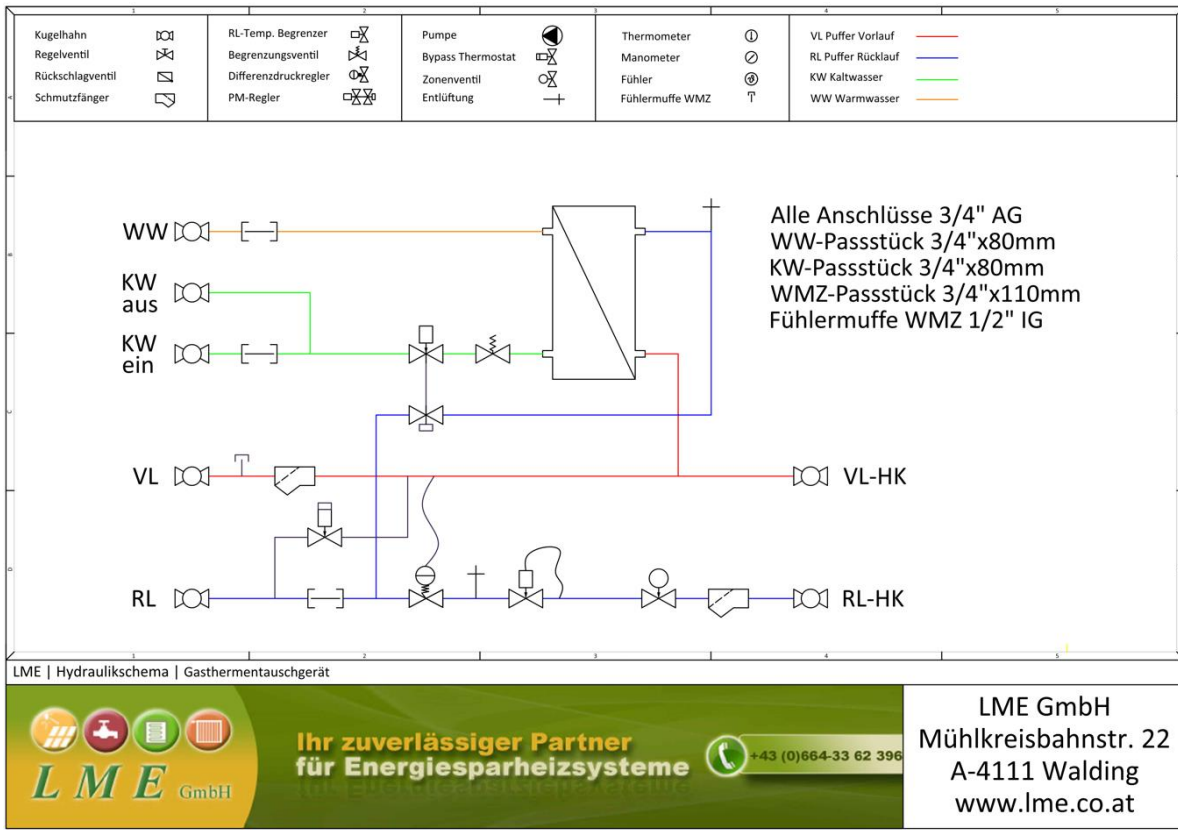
| | | | | | | | | | | | | | |
|---|---|---|---|---|---|---|---|---|---|---|---|---|---|
| Kugelhahn | | RL-Temp. Begrenzer | | Pumpe | | Thermometer | | VL Puffer Vorlauf |
| Regelventil | | Begrenzungsventil | | Bypass Thermostat | | Manometer | | RL Puffer Rücklauf |
| Rückschlagventil | | Differenzdruckregler | | Zonenventil | | Fühler | | KW Kaltwasser |
| Schmutzfänger | | PM-Regler | | Entlüftung | | Fühlermuffe WMZ | | WW Warmwasser |

Alle Anschlüsse 3/4" AG
WW-Passstück 3/4"x80mm
KW-Passstück 3/4"x80mm
WMZ-Passstück 3/4"x110mm
Fühlermuffe WMZ 1/2" IG

WW

KW aus

KW ein

VL

VL-HK

RL

RL-HK

LME | Hydraulikschema | Gasthermentauschgerät

LME GmbH

Ihr zuverlässiger Partner für Energiesparheizsysteme

+43 (0)664-33 62 396

LME GmbH
Mühlkreisbahnstr. 22
A-4111 Walding
www.lme.co.at